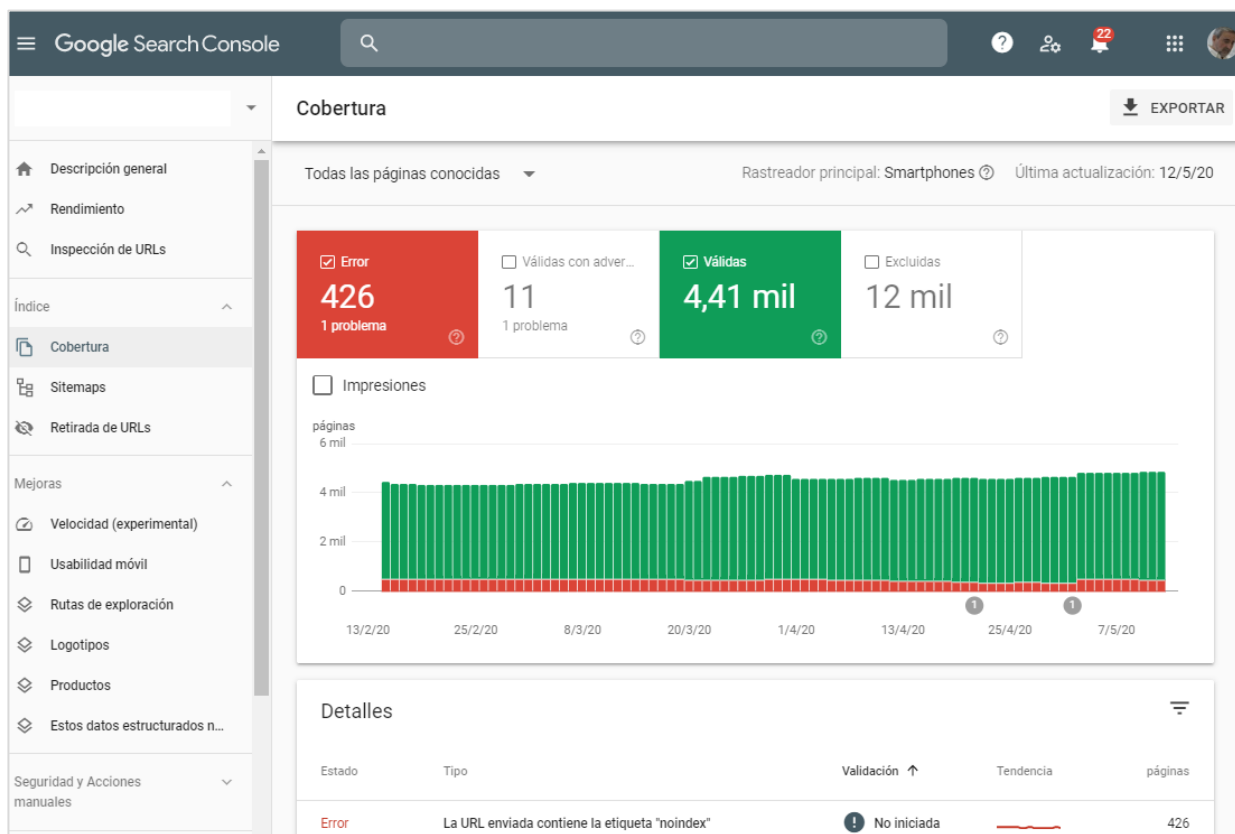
Google Search Console

22

Cobertura

EXPORTAR

Descripción general
Rendimiento
Inspección de URLs

Índice
Cobertura
Sitemaps
Retirada de URLs

Mejoras
Velocidad (experimental)
Usabilidad móvil
Rutas de exploración
Logotipos
Productos
Estos datos estructurados n...

Seguridad y Acciones manuales

Todas las páginas conocidas

Rastreador principal: Smartphones Última actualización: 12/5/20

Error
426
1 problema

Válidas con adver...
11
1 problema

Válidas
4,41 mil

Excluidas
12 mil

Impresiones

páginas
6 mil
4 mil
2 mil
0

1 1

13/2/20 25/2/20 8/3/20 20/3/20 1/4/20 13/4/20 25/4/20 7/5/20

Detalles

| Estado | Tipo | Validación ↑ | Tendencia | páginas |
|---|---|---|---|---|
| Error | La URL enviada contiene la etiqueta "noindex" | No iniciada | | 426 |